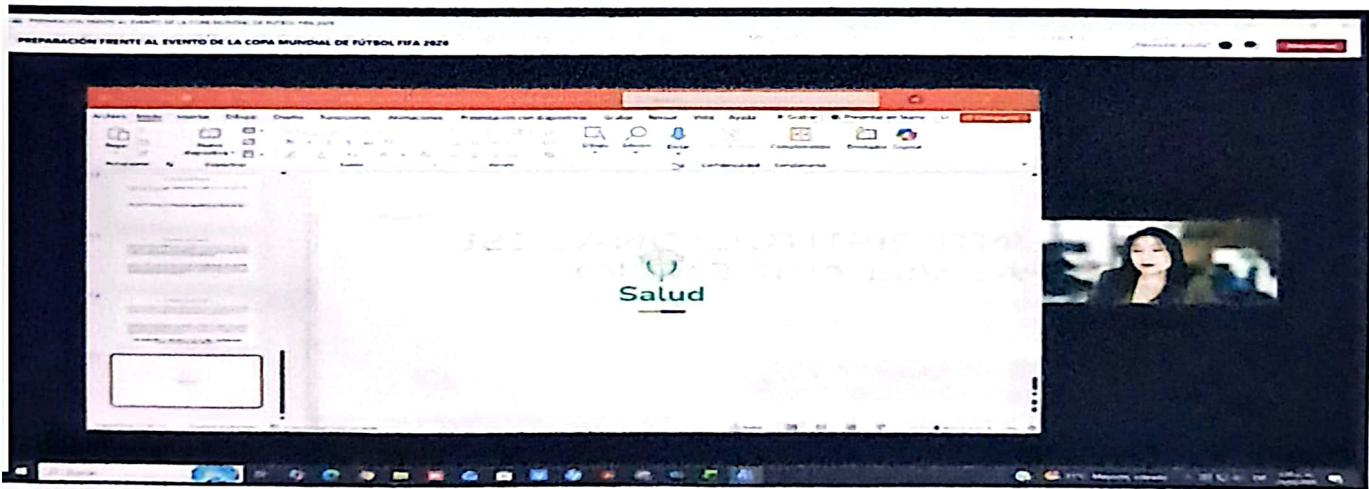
PREPARACIÓN FRENTE AL EVENTO DE LA COPA MUNDIAL DE FÚTBOL FIFA 2026

Archivo Inicio Insertar Dibujar Diseño Transiciones Animaciones Presentación con diapositivas Grabar Revisar Vista Ayuda

Pegar Nueva diapositiva

Salud

Buscar